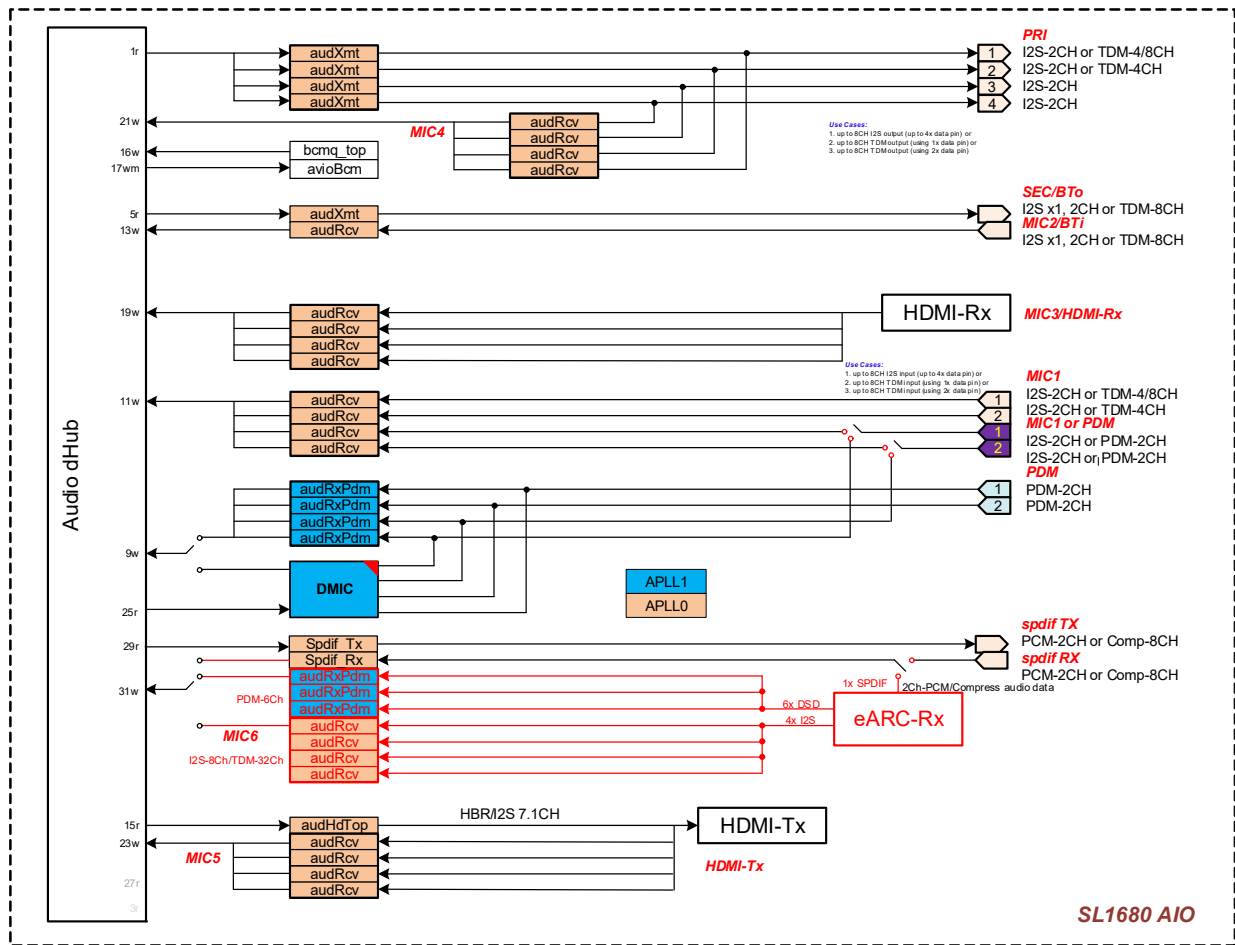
Audio dHub

1r
audXmt
audXmt
audXmt
audXmt
PRI
1 I2S-2CH or TDM-4/8CH
2 I2S-2CH or TDM-4CH
3 I2S-2CH
4 I2S-2CH

21w
MIC4
audRcv
audRcv
audRcv
audRcv
16w bcmq_top
17wm avioBcm

Use Cases:
1. up to 8CH I2S output (up to 4x data pin) or
2. up to 8CH TDM output (using 1x data pin) or
3. up to 8CH TDM output (using 2x data pin)

5r audXmt
13w audRcv
SEC/BTo
I2S x1, 2CH or TDM-8CH
MIC2/BTi
I2S x1, 2CH or TDM-8CH

19w
audRcv
audRcv
audRcv
audRcv
HDMI-Rx
MIC3/HDMI-Rx

Use Cases:
1. up to 8CH I2S input (up to 4x data pin) or
2. up to 8CH TDM input (using 1x data pin) or
3. up to 8CH TDM input (using 2x data pin)

11w
audRcv
audRcv
audRcv
audRcv
MIC1
1 I2S-2CH or TDM-4/8CH
2 I2S-2CH or TDM-4CH
MIC1 or PDM
1 I2S-2CH or PDM-2CH
2 I2S-2CH or PDM-2CH
PDM
audRxPdm
audRxPdm
audRxPdm
audRxPdm
1 PDM-2CH
2 PDM-2CH

9w
DMIC
25r
APLL1
APLL0

29r Spdif_Tx
Spdif_Rx
spdif TX
PCM-2CH or Comp-8CH
spdif RX
PCM-2CH or Comp-8CH
31w
audRxPdm
audRxPdm
audRxPdm
PDM-6Ch
1x SPDIF
2Ch-PCM/Compress audio data
6x DSD
4x I2S
eARC-Rx
MIC6
audRcv
audRcv
audRcv
audRcv
I2S-8Ch/TDM-32Ch

15r audHdTop
HBR/I2S 7.1CH
HDMI-Tx
23w
audRcv
audRcv
audRcv
audRcv
MIC5
HDMI-Tx
27r
3r

SL1680 AIO